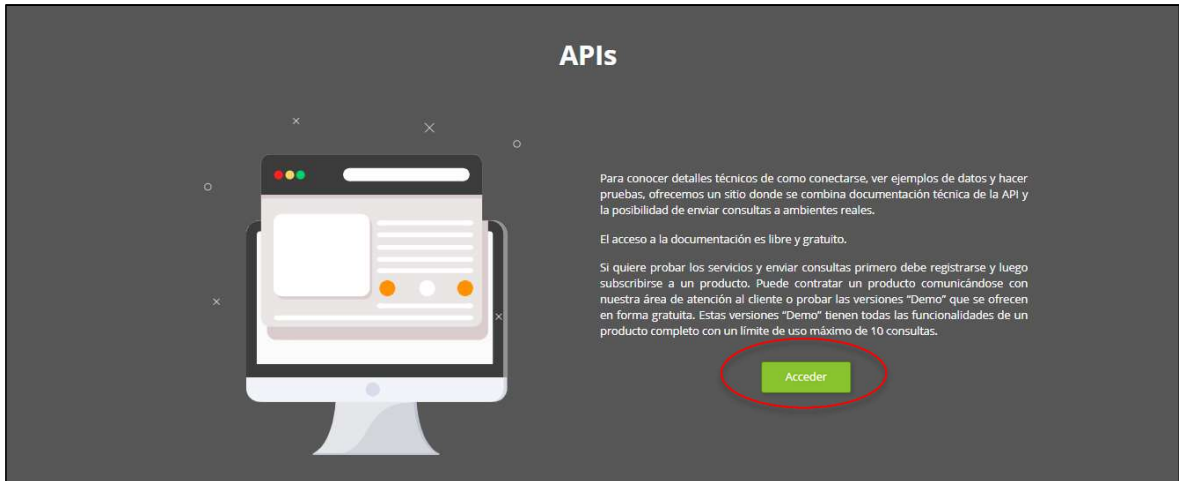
APIs

Para conocer detalles técnicos de como conectarse, ver ejemplos de datos y hacer pruebas, ofrecemos un sitio donde se combina documentación técnica de la API y la posibilidad de enviar consultas a ambientes reales.

El acceso a la documentación es libre y gratuito.

Si quiere probar los servicios y enviar consultas primero debe registrarse y luego subscribirse a un producto. Puede contratar un producto comunicándose con nuestra área de atención al cliente o probar las versiones "Demo" que se ofrecen en forma gratuita. Estas versiones "Demo" tienen todas las funcionalidades de un producto completo con un límite de uso máximo de 10 consultas.

Acceder